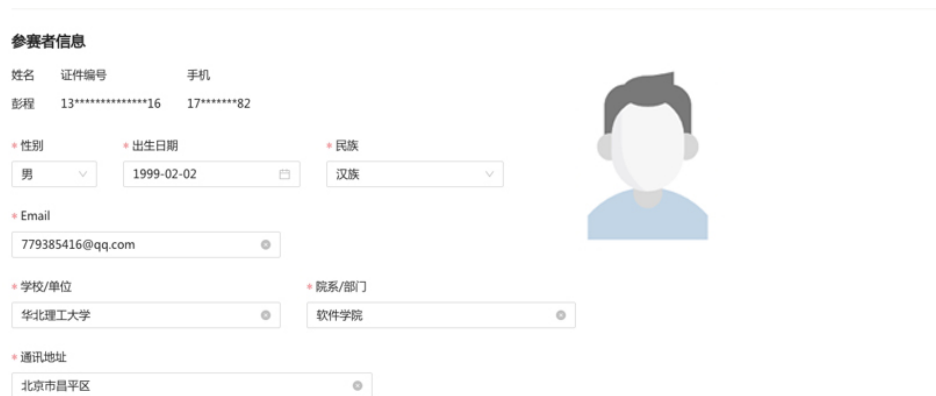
参赛者信息

| 姓名 | 证件编号 | 手机 |
|---|---|---|
| 彭程 | 13***************16 | 17*******82 |

* 性别
男

* 出生日期
1999-02-02

* 民族
汉族

* Email
779385416@qq.com

* 学校/单位
华北理工大学

* 院系/部门
软件学院

* 通讯地址
北京市昌平区